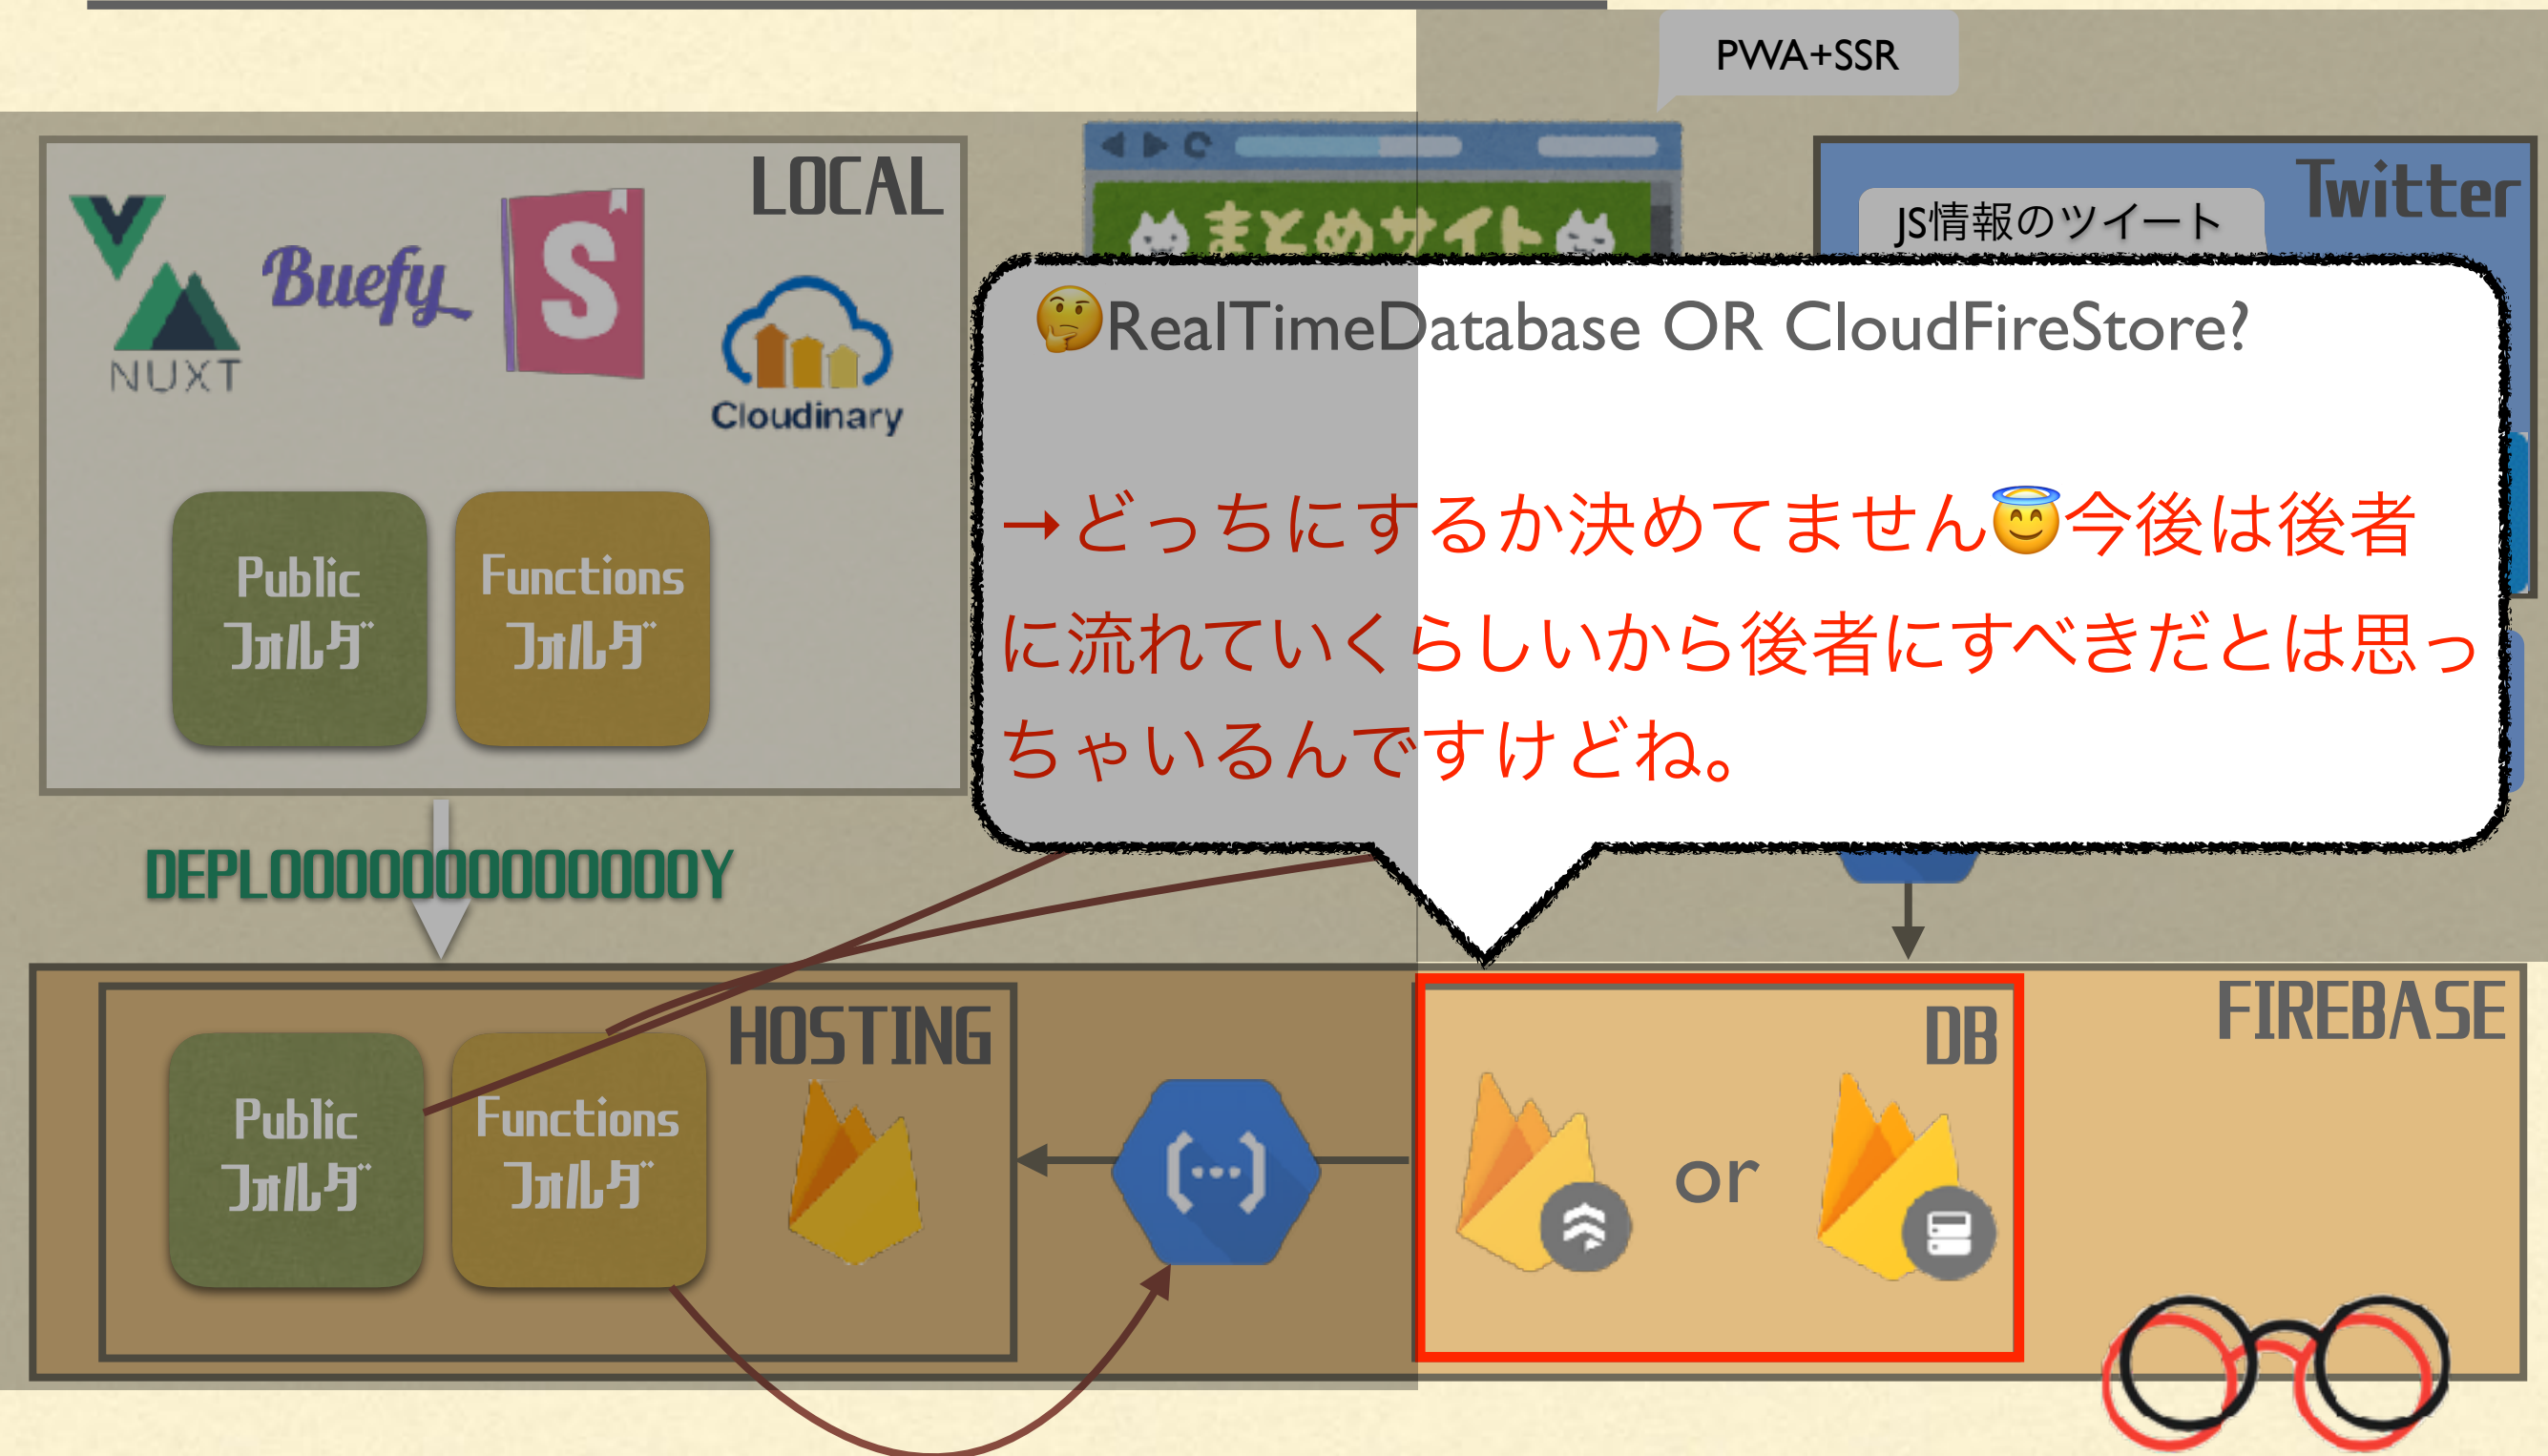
PWA+SSR

LOCAL

NUXT

Buefy

Cloudinary

Public フォルダ

Functions フォルダ

まとめサイト

Twitter

JS情報のツイート

🤔RealTimeDatabase OR CloudFireStore?

→どっちにするか決めてません😇今後は後者に流れていくらしいから後者にすべきだとは思っちゃいるんですけどね。

DEPLOOOOOOOOOOOOOOY

HOSTING

Public フォルダ

Functions フォルダ

DB

or

FIREBASE